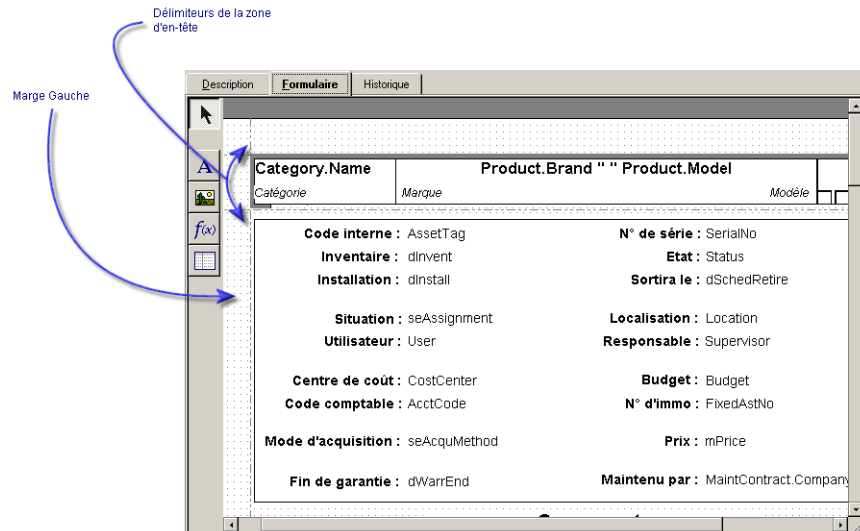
Délimiteurs de la zone d'en-tête

Marge Gauche

Description | Formulaire | Historique

A
f(x)

| Category.Name | Product.Brand " " Product.Model | |
|---|---|---|
| Catégorie | Marque | Modèle |

Code interne : AssetTag
N° de série : SerialNo
Inventaire : dInvent
Etat : Status
Installation : dInstall
Sortira le : dSchedRetire

Situation : seAssignment
Localisation : Location
Utilisateur : User
Responsable : Supervisor

Centre de coût : CostCenter
Budget : Budget
Code comptable : AcctCode
N° d'immo : FixedAstNo

Mode d'acquisition : seAcquMethod
Prix : mPrice

Fin de garantie : dWarrEnd
Maintenu par : MaintContract.Company